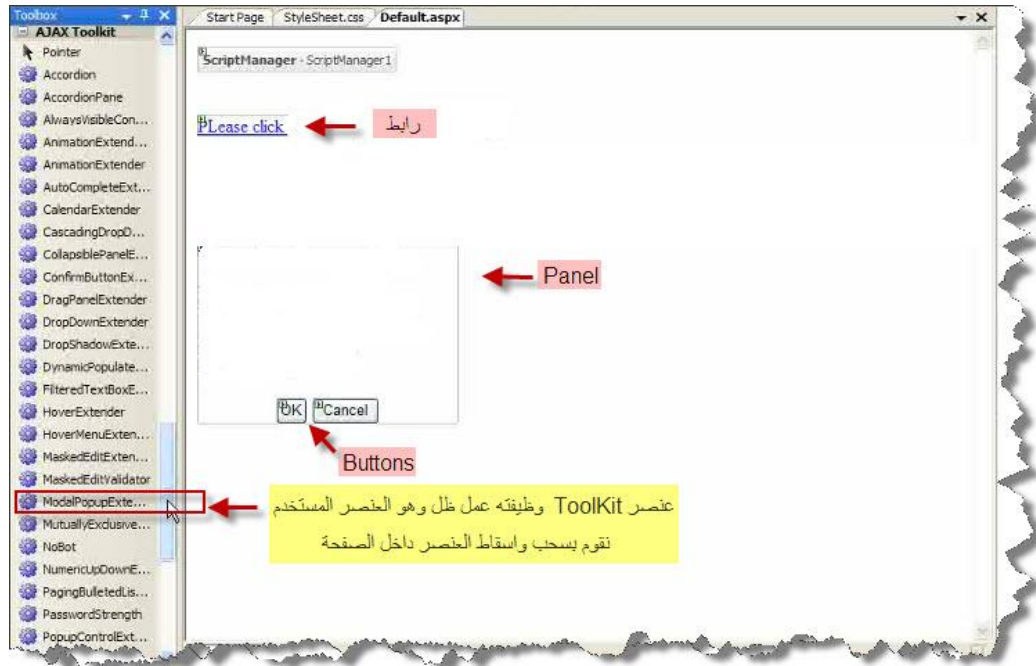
Toolbox
AJAX Toolkit
Pointer
Accordion
AccordionPane
AlwaysVisibleCon...
AnimationExtend...
AnimationExtender
AutoCompleteExt...
CalendarExtender
CascadingDropD...
CollapsiblePanelE...
ConfirmButtonEx...
DragPanelExtender
DropDownExtender
DropShadowExte...
DynamicPopulate...
FilteredTextBoxE...
HoverExtender
HoverMenuExten...
MaskedEditExten...
MaskedEditValidator
ModalPopupExte...
MutuallyExclusive...
NoBot
NumericUpDownE...
PagingBulletedLis...
PasswordStrength
PopupControlExt...

Start Page
StyleSheet.css
Default.aspx

ScriptManager - ScriptManager1

PLease click

رابط

Panel

OK
Cancel

Buttons

عنصر ToolKit وظيفته عمل ظل وهو العنصر المستخدم
نقوم بسحب واسقاط العنصر داخل الصفحة